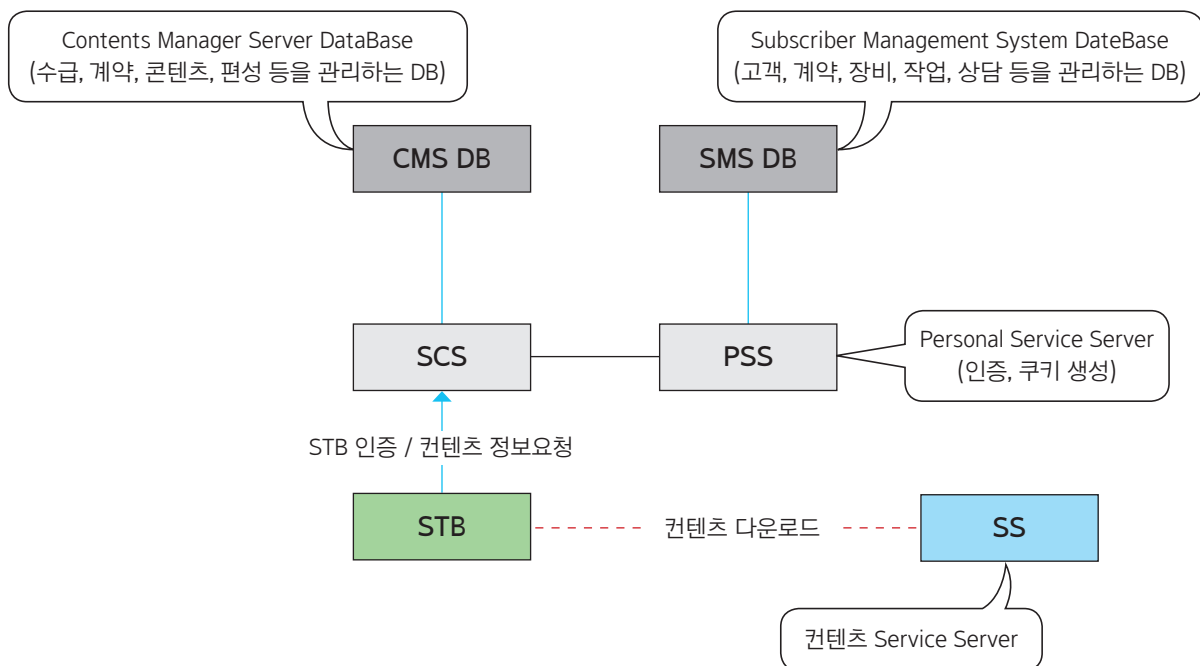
Contents Manager Server DataBase
(수급, 계약, 콘텐츠, 편성 등을 관리하는 DB)

Subscriber Management System DateBase
(고객, 계약, 장비, 작업, 상담 등을 관리하는 DB)

CMS DB

SMS DB

SCS

PSS

Personal Service Server
(인증, 쿠키 생성)

STB 인증 / 컨텐츠 정보요청

STB

컨텐츠 다운로드

SS

컨텐츠 Service Server